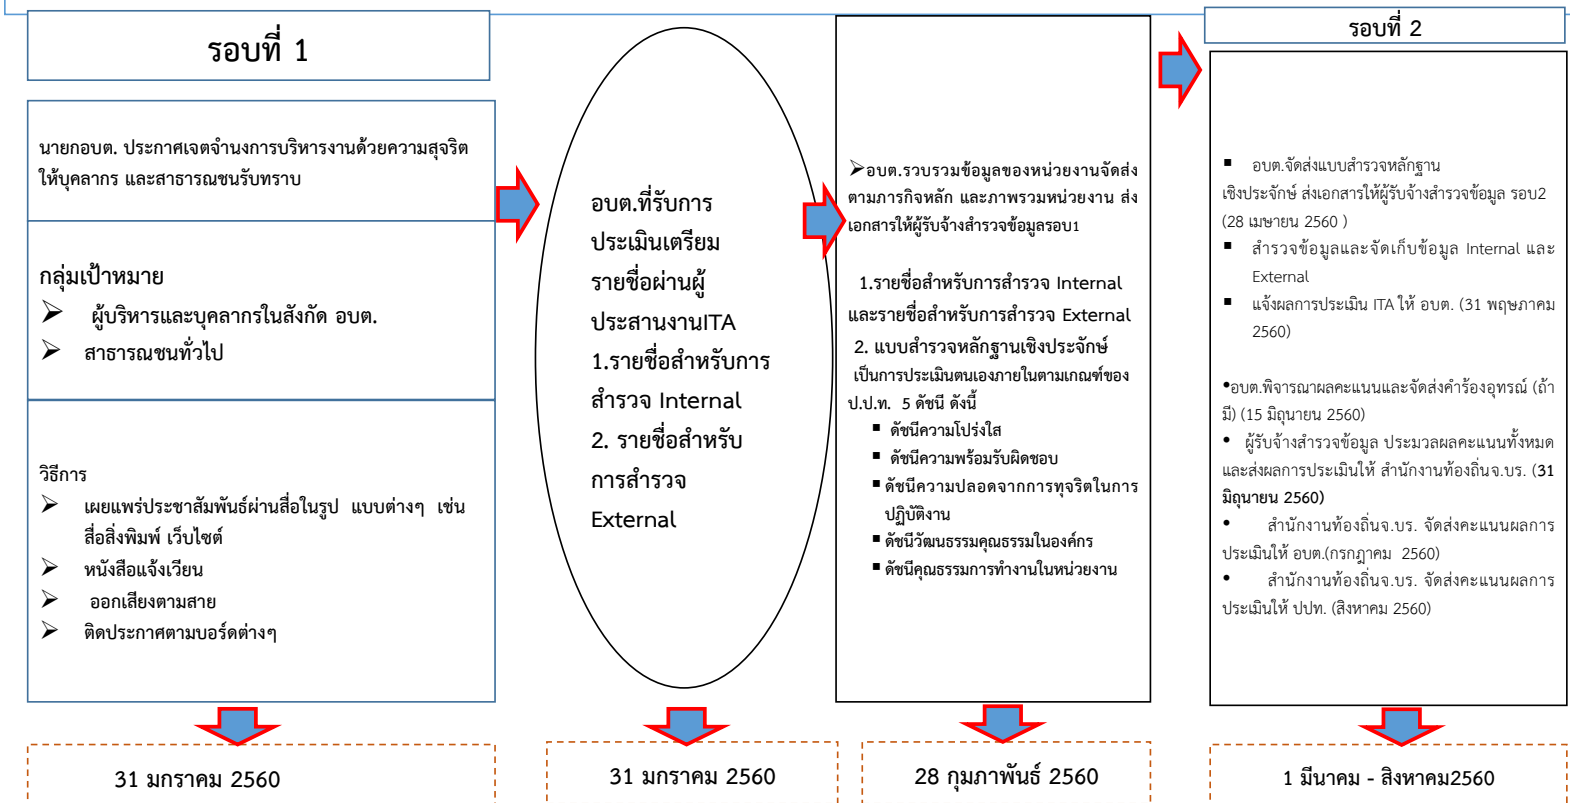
รอบที่ 1

นายกอบต. ประกาศเจตจำนงการบริหารงานด้วยความสุจริต ให้บุคลากร และสาธารณชนรับทราบ

กลุ่มเป้าหมาย
➢ ผู้บริหารและบุคลากรในสังกัด อบต.
➢ สาธารณชนทั่วไป

วิธีการ
➢ เผยแพร่ประชาสัมพันธ์ผ่านสื่อในรูป แบบต่างๆ เช่น สื่อสิ่งพิมพ์ เว็บไซต์
➢ หนังสือแจ้งเวียน
➢ ออกเสียงตามสาย
➢ ติดประกาศตามบอร์ดต่างๆ

31 มกราคม 2560

อบต.ที่รับการประเมินเตรียมรายชื่อผ่านผู้ประสานงานITA
1.รายชื่อสำหรับการสำรวจ Internal
2. รายชื่อสำหรับการสำรวจ External

31 มกราคม 2560

➢อบต.รวบรวมข้อมูลของหน่วยงานจัดส่งตามภารกิจหลัก และภาพรวมหน่วยงาน ส่งเอกสารให้ผู้รับจ้างสำรวจข้อมูลรอบ1

1.รายชื่อสำหรับการสำรวจ Internal และรายชื่อสำหรับการสำรวจ External
2. แบบสำรวจหลักฐานเชิงประจักษ์ เป็นการประเมินตนเองภายในตามเกณฑ์ของ ป.ป.ท. 5 ดัชนี ดังนี้
▪ ดัชนีความโปร่งใส
▪ ดัชนีความพร้อมรับผิดชอบ
▪ ดัชนีความปลอดจากการทุจริตในการปฏิบัติงาน
▪ ดัชนีวัฒนธรรมคุณธรรมในองค์กร
▪ ดัชนีคุณธรรมการทำงานในหน่วยงาน

28 กุมภาพันธ์ 2560

รอบที่ 2

▪ อบต.จัดส่งแบบสำรวจหลักฐานเชิงประจักษ์ ส่งเอกสารให้ผู้รับจ้างสำรวจข้อมูล รอบ2 (28 เมษายน 2560 )
▪ สำรวจข้อมูลและจัดเก็บข้อมูล Internal และ External
▪ แจ้งผลการประเมิน ITA ให้ อบต. (31 พฤษภาคม 2560)

•อบต.พิจารณาผลคะแนนและจัดส่งคำร้องอุทธรณ์ (ถ้ามี) (15 มิถุนายน 2560)
• ผู้รับจ้างสำรวจข้อมูล ประมวลผลคะแนนทั้งหมดและส่งผลการประเมินให้ สำนักงานท้องถิ่นจ.บร. (31 มิถุนายน 2560)
• สำนักงานท้องถิ่นจ.บร. จัดส่งคะแนนผลการประเมินให้ อบต.(กรกฎาคม 2560)
• สำนักงานท้องถิ่นจ.บร. จัดส่งคะแนนผลการประเมินให้ ปปท. (สิงหาคม 2560)

1 มีนาคม - สิงหาคม2560